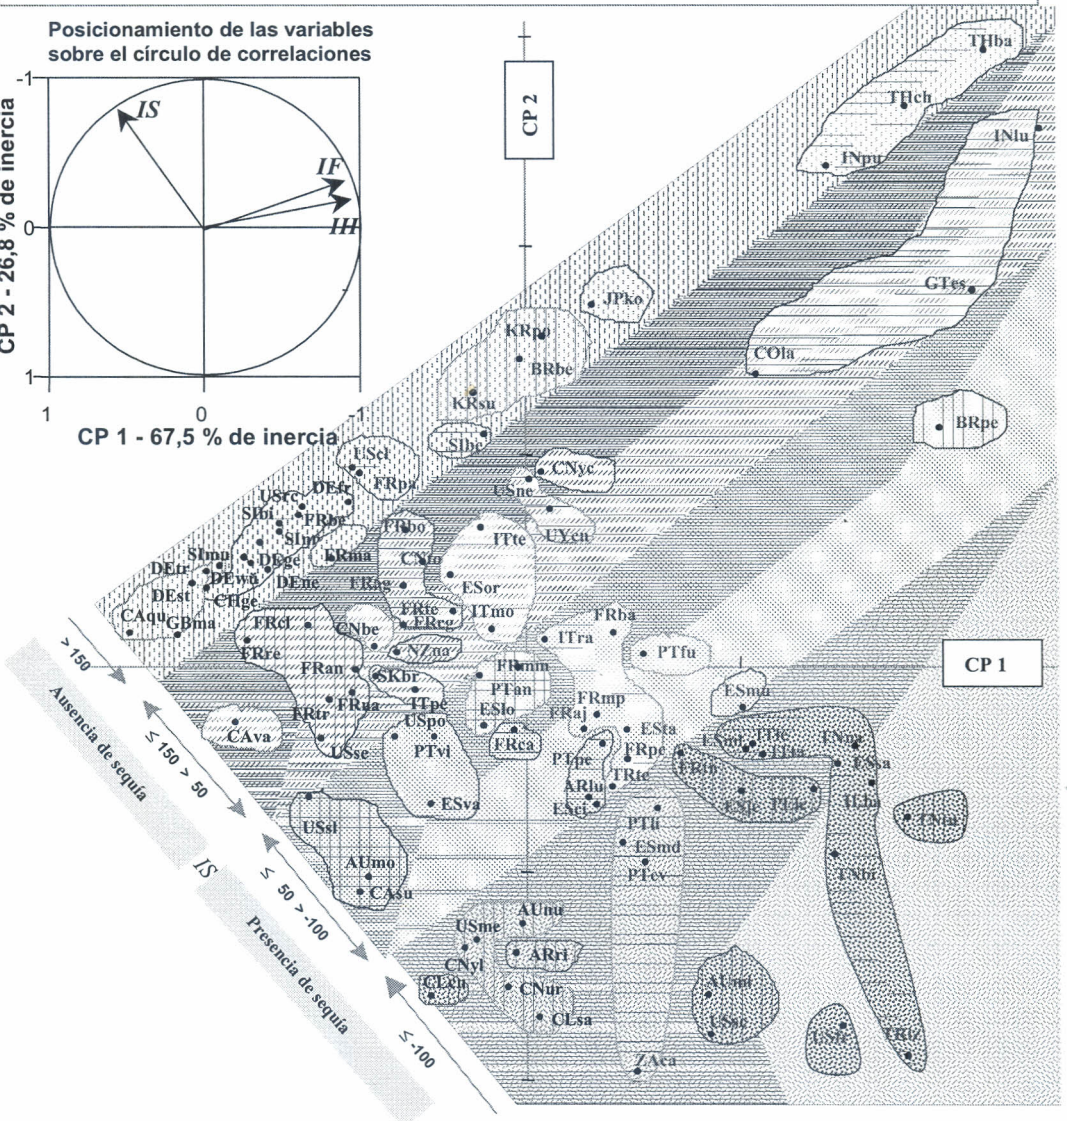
Posicionamiento de las variables sobre el círculo de correlaciones

CP 2 - 26,8 % de inercia

CP 1 - 67,5 % de inercia

-1
0
1
1
0
-1

IS
IF
IH

CP 2

CP 1

THba
THch
INpu
INlu
GTes
JPko
KRpo
BRbe
COla
BRpe
KRsu
SIbi
USci
FRpa
CNyc
USne
USrc
DEfr
SIbi
FRbe
SImp
FRbo
ITte
UYcn
SImn
DEge
FRma
CNto
DEtr
DEwo
DEne
FRag
ESor
DEst
CHge
FRte
ITmo
CAqu
GBma
FRcl
CNbe
FRce
FRba
FRre
ITra
PTfu
NZna
FRmm
FRan
SKbr
PTan
FRmp
ESmu
FRua
ITpe
FRaj
FRtr
USpo
ESlo
ESta
CAva
USse
PTvl
FRca
PTpe
FRpe
ARlu
TRte
ESva
ESci
USsl
PTli
ESmd
PTcv
AUmo
CAsu
AUnu
USme
ARri
CNyl
CLcn
CNur
CLsa
ZAca

> 150
Ausencia de sequía
≤ 150 > 50
IS
≤ 50 > -100
Presencia de sequía
≤ -100